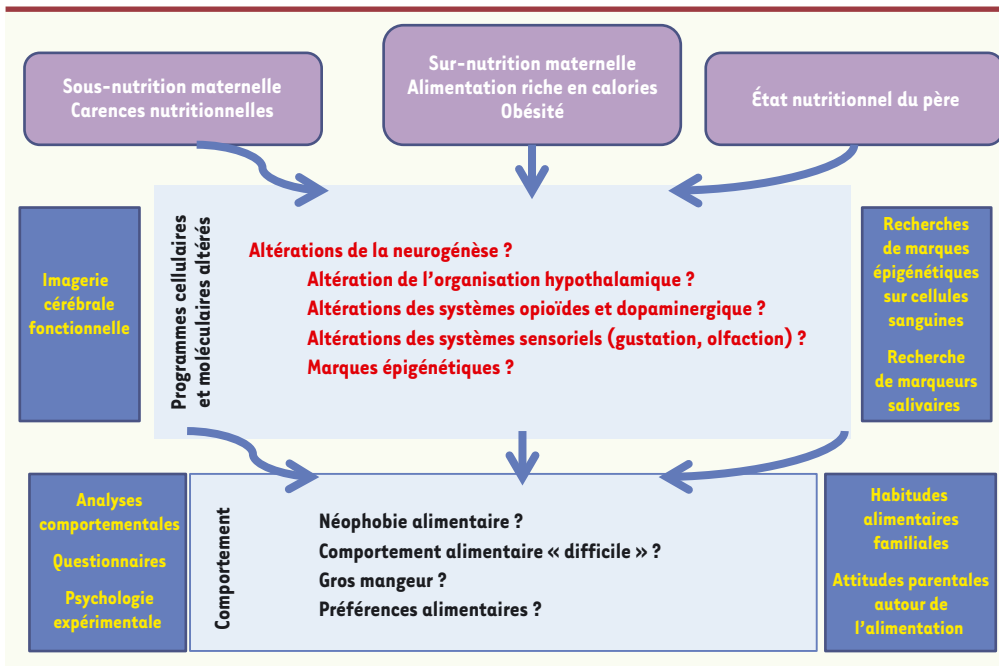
Sous-nutrition maternelle
Carences nutritionnelles

Sur-nutrition maternelle
Alimentation riche en calories
Obésité

État nutritionnel du père

Imagerie cérébrale fonctionnelle

Programmes cellulaires et moléculaires altérés

Altérations de la neurogénèse ?
Altération de l'organisation hypothalamique ?
Altérations des systèmes opioïdes et dopaminergique ?
Altérations des systèmes sensoriels (gustation, olfaction) ?
Marques épigénétiques ?

Recherches de marques épigénétiques sur cellules sanguines

Recherche de marqueurs salivaires

Analyses comportementales

Questionnaires

Psychologie expérimentale

Comportement

Néophobie alimentaire ?
Comportement alimentaire « difficile » ?
Gros mangeur ?
Préférences alimentaires ?

Habitudes alimentaires familiales

Attitudes parentales autour de l'alimentation